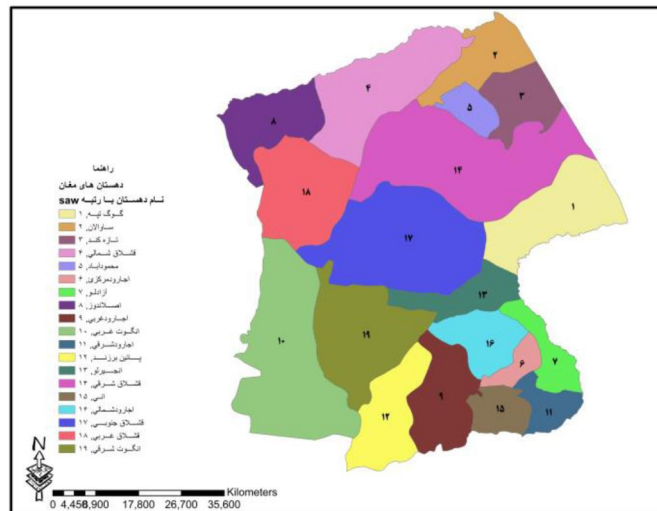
راهنما
دهستان های مغان
نام دهستان با رتبه saw
گوگ تپه ۱
ساوالان ۲
تازه کند ۳
قشلاق شمالی ۴
محمودآباد ۵
اجارودمرکزی ۶
آزادلو ۷
اصلاندوز ۸
اجارودغربی ۹
انگوت غربی ۱۰
اجارودشرقی ۱۱
پایین برزند ۱۲
انجیرلو ۱۳
قشلاق شرقی ۱۴
النی ۱۵
اجارودشمالی ۱۶
قشلاق جنوبی ۱۷
قشلاق غربی ۱۸
انگوت شرقی ۱۹

۲
۴
۳
۵
۸
۱۴
۱۸
۱
۱۷
۱۳
۱۰
۱۹
۱۶
۶
۷
۹
۱۲
۱۵
۱۱

N
0 4,450 8,900 17,800 26,700 35,600
Kilometers